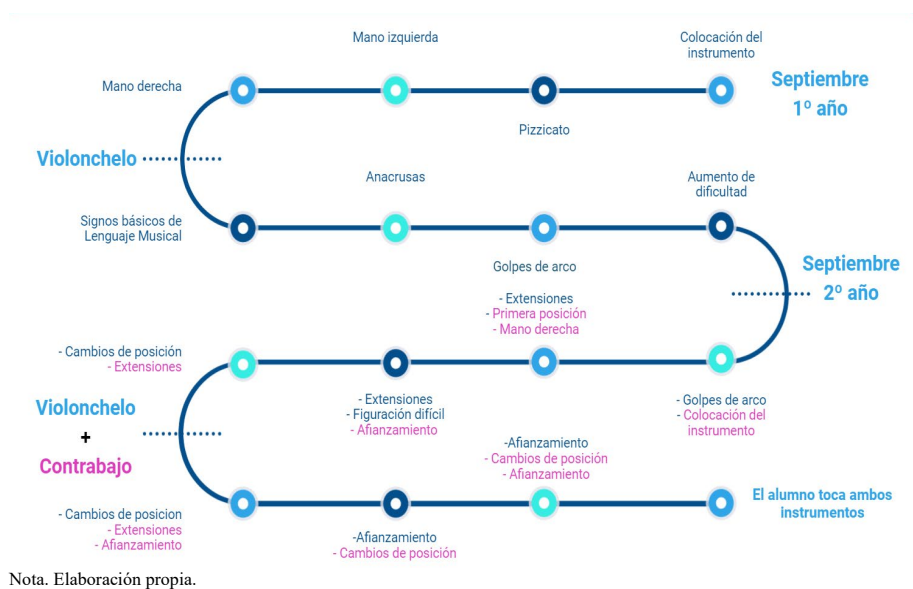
Mano izquierda

Colocación del instrumento

Mano derecha

Septiembre 1º año

Pizzicato

Violonchelo

Anacrusas

Aumento de dificultad

Signos básicos de Lenguaje Musical

Golpes de arco

Septiembre 2º año

- Extensiones
- Primera posición
- Mano derecha

- Cambios de posición
- Extensiones

Violonchelo
+
Contrabajo

- Extensiones
- Figuración difícil
- Afianzamiento

- Golpes de arco
- Colocación del instrumento

-Afianzamiento
- Cambios de posición
- Afianzamiento

El alumno toca ambos instrumentos

- Cambios de posicion
- Extensiones
- Afianzamiento

-Afianzamiento
- Cambios de posición

Nota. Elaboración propia.